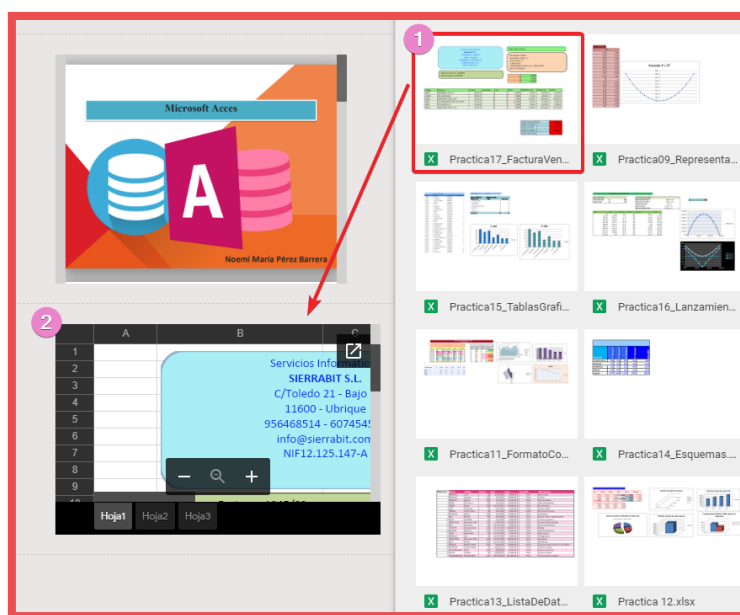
Microsoft Acces

A

Noemí María Pérez Barrera

1

2

| | A | B | C |
|---|---|---|---|
| 1 | | | |
| 2 | | Servicios Informátic | |
| 3 | | SIERRABIT S.L. | |
| 4 | | C/Toledo 21 - Bajo | |
| 5 | | 11600 - Ubrique | |
| 6 | | 956468514 - 607454 | |
| 7 | | info@sierrabit.com | |
| 8 | | NIF12.125.147-A | |
| 9 | | | |

Hoja1 Hoja2 Hoja3

Practica17_FacturaVen...

Practica09_Representa...

Practica15_TablasGrafi...

Practica16_Lanzamien...

Practica11_FormatoCo...

Practica14_Esquemas....

Practica13_ListaDeDat...

Practica 12.xlsx